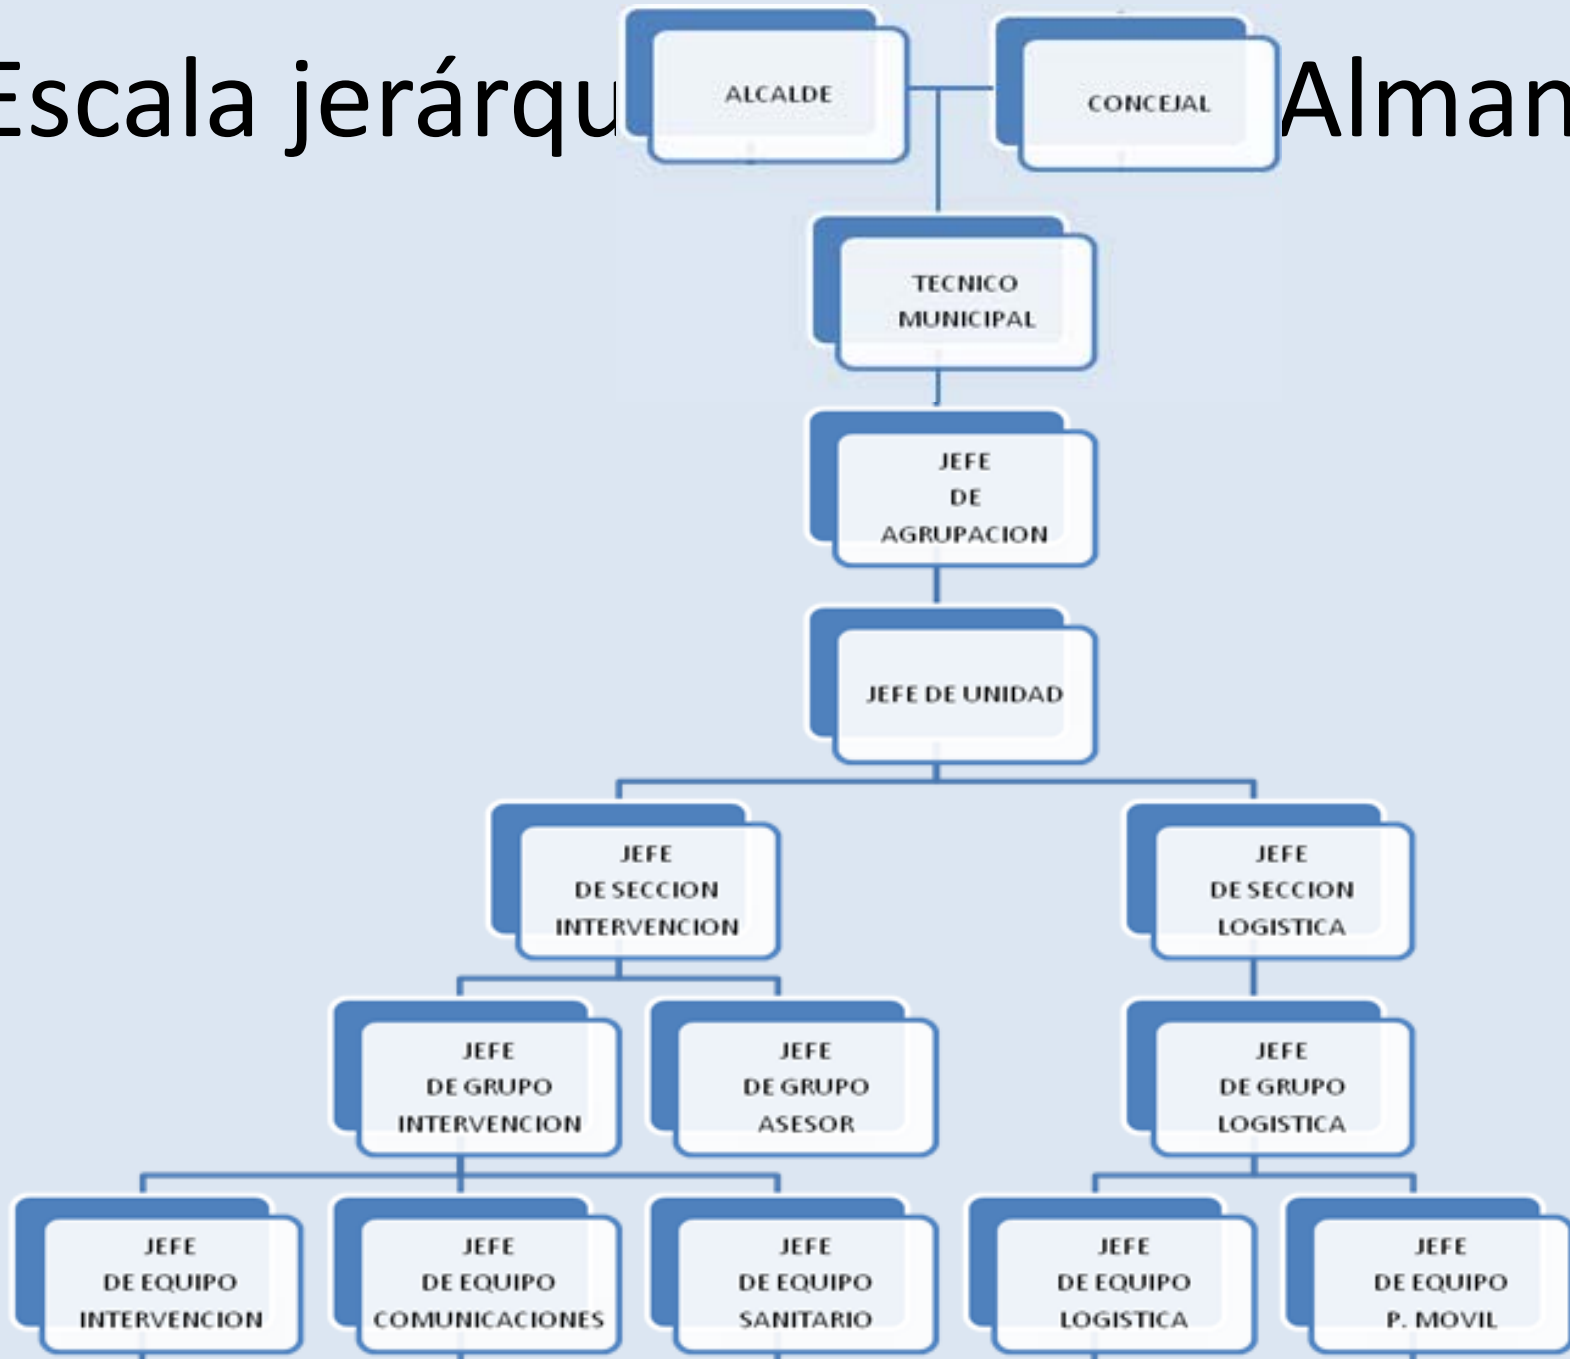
Escala jerárqu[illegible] Alman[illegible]

ALCALDE

CONCEJAL

TECNICO MUNICIPAL

JEFE DE AGRUPACION

JEFE DE UNIDAD

JEFE DE SECCION INTERVENCION

JEFE DE SECCION LOGISTICA

JEFE DE GRUPO INTERVENCION

JEFE DE GRUPO ASESOR

JEFE DE GRUPO LOGISTICA

JEFE DE EQUIPO INTERVENCION

JEFE DE EQUIPO COMUNICACIONES

JEFE DE EQUIPO SANITARIO

JEFE DE EQUIPO LOGISTICA

JEFE DE EQUIPO P. MOVIL